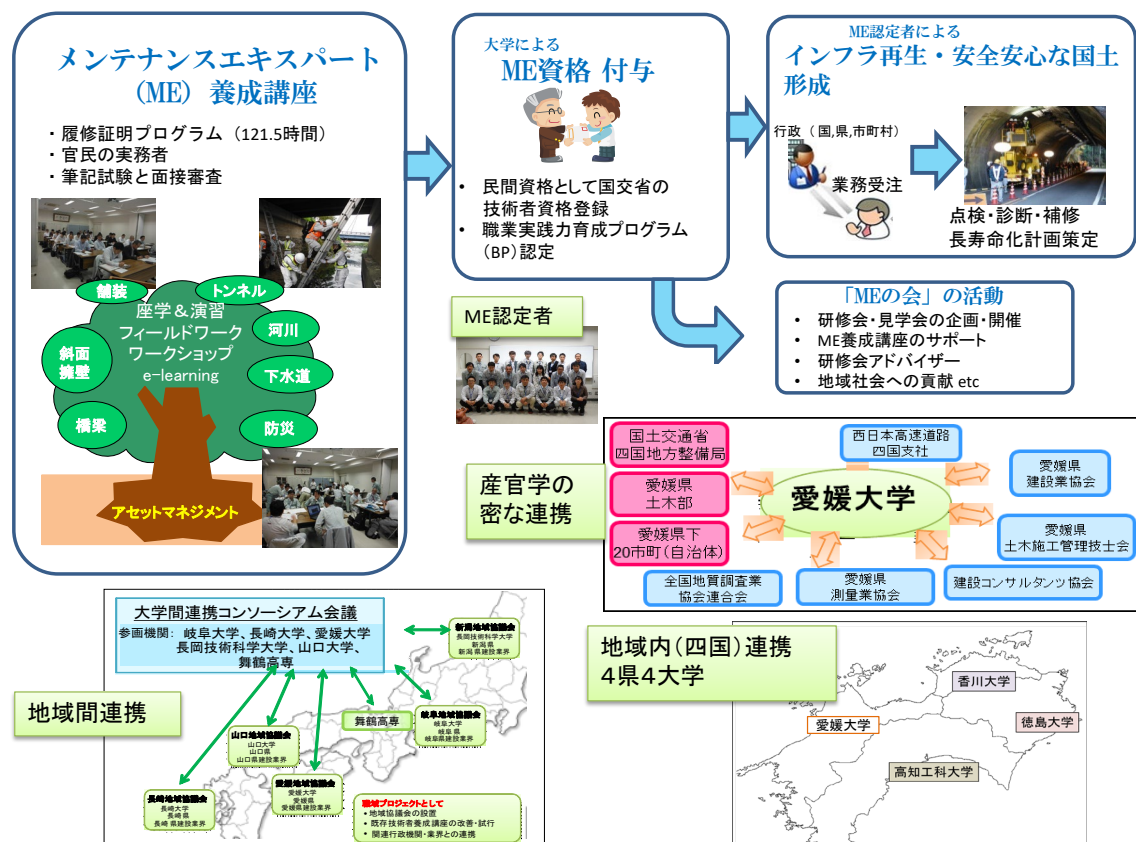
メンテナンスエキスパート（ME）養成講座

・履修証明プログラム（121.5時間）
・官民の実務者
・筆記試験と面接審査

舗装
トンネル
河川
斜面擁壁
下水道
橋梁
防災
座学＆演習
フィールドワーク
ワークショップ
e-learning
アセットマネジメント

大学による
ME資格 付与

• 民間資格として国交省の技術者資格登録
• 職業実践力育成プログラム（BP）認定

ME認定者による
インフラ再生・安全安心な国土形成

行政（国,県,市町村）
業務受注
点検・診断・補修
長寿命化計画策定

ME認定者

「MEの会」の活動
• 研修会・見学会の企画・開催
• ME養成講座のサポート
• 研修会アドバイザー
• 地域社会への貢献 etc

産官学の密な連携

国土交通省
四国地方整備局
愛媛県
土木部
愛媛県下
20市町（自治体）
西日本高速道路
四国支社
愛媛大学
愛媛県
建設業協会
愛媛県
土木施工管理技士会
全国地質調査業
協会連合会
愛媛県
測量業協会
建設コンサルタンツ協会

大学間連携コンソーシアム会議
参画機関： 岐阜大学、長崎大学、愛媛大学
長岡技術科学大学、山口大学、
舞鶴高専

地域間連携

新潟地域協議会
長岡技術科学大学
新潟県
新潟県建設業界
舞鶴高専
岐阜地域協議会
岐阜大学
岐阜県
岐阜県建設業界
山口地域協議会
山口大学
山口県
山口県建設業界
愛媛地域協議会
愛媛大学
愛媛県
愛媛県建設業界
長崎地域協議会
長崎大学
長崎県
長崎県建設業界
連携プロジェクトとして
• 地域協議会の設置
• 既存技術者養成講座の改善・試行
• 関連行政機関・業界との連携

地域内（四国）連携
4県4大学
香川大学
愛媛大学
徳島大学
高知工科大学